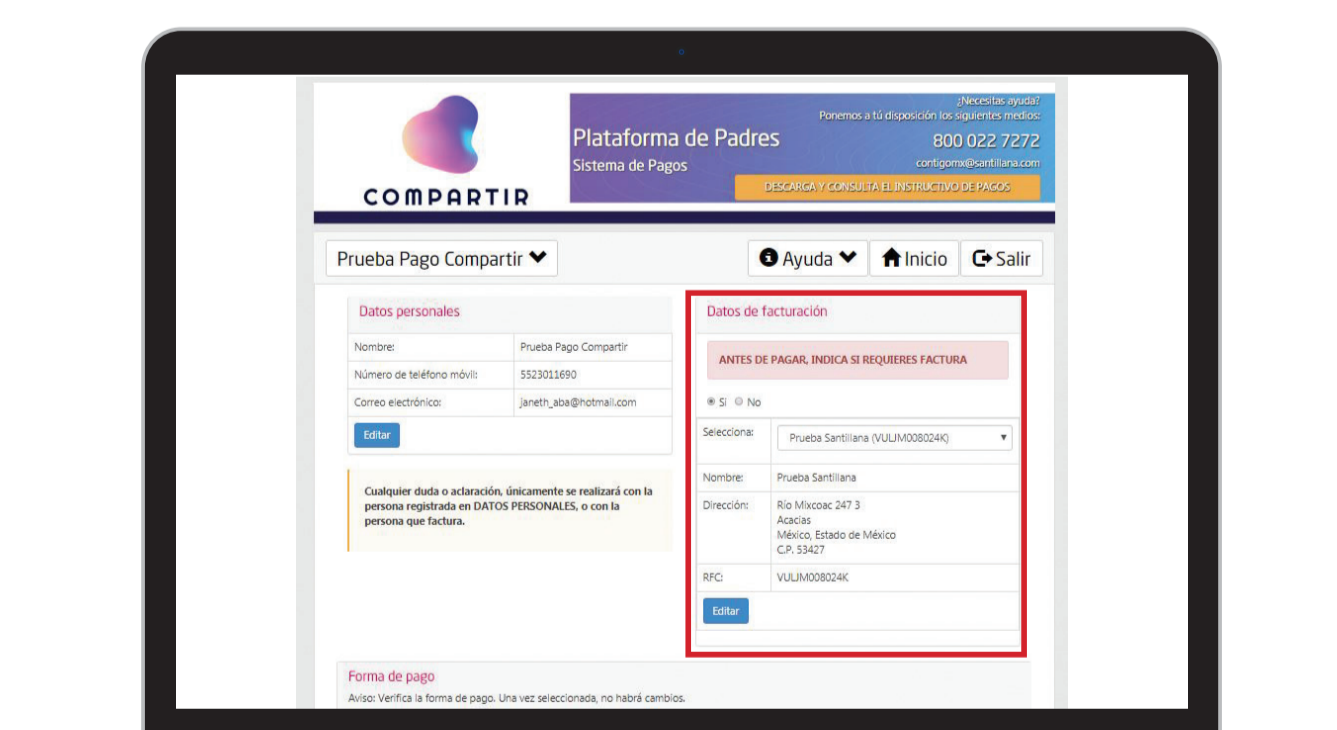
COMPARTIR

Plataforma de Padres
Sistema de Pagos

¿Necesitas ayuda?
Ponemos a tú disposición los siguientes medios:
800 022 7272
contigomx@santillana.com
DESCARGA Y CONSULTA EL INSTRUCTIVO DE PAGOS

Prueba Pago Compartir

Ayuda | Inicio | Salir

Datos personales

| | |
|---|---|
| Nombre: | Prueba Pago Compartir |
| Número de teléfono móvil: | 5523011690 |
| Correo electrónico: | janeth_aba@hotmail.com |

Editar

Cualquier duda o aclaración, únicamente se realizará con la persona registrada en DATOS PERSONALES, o con la persona que factura.

Datos de facturación

ANTES DE PAGAR, INDICA SI REQUIERES FACTURA

Sí No

| | |
|---|---|
| Selecciona: | Prueba Santillana (VULIM008024K) |
| Nombre: | Prueba Santillana |
| Dirección: | Río Mixcoac 247 3 Acacias México, Estado de México C.P. 53427 |
| RFC: | VULIM008024K |

Editar

Forma de pago
Aviso: Verifica la forma de pago. Una vez seleccionada, no habrá cambios.